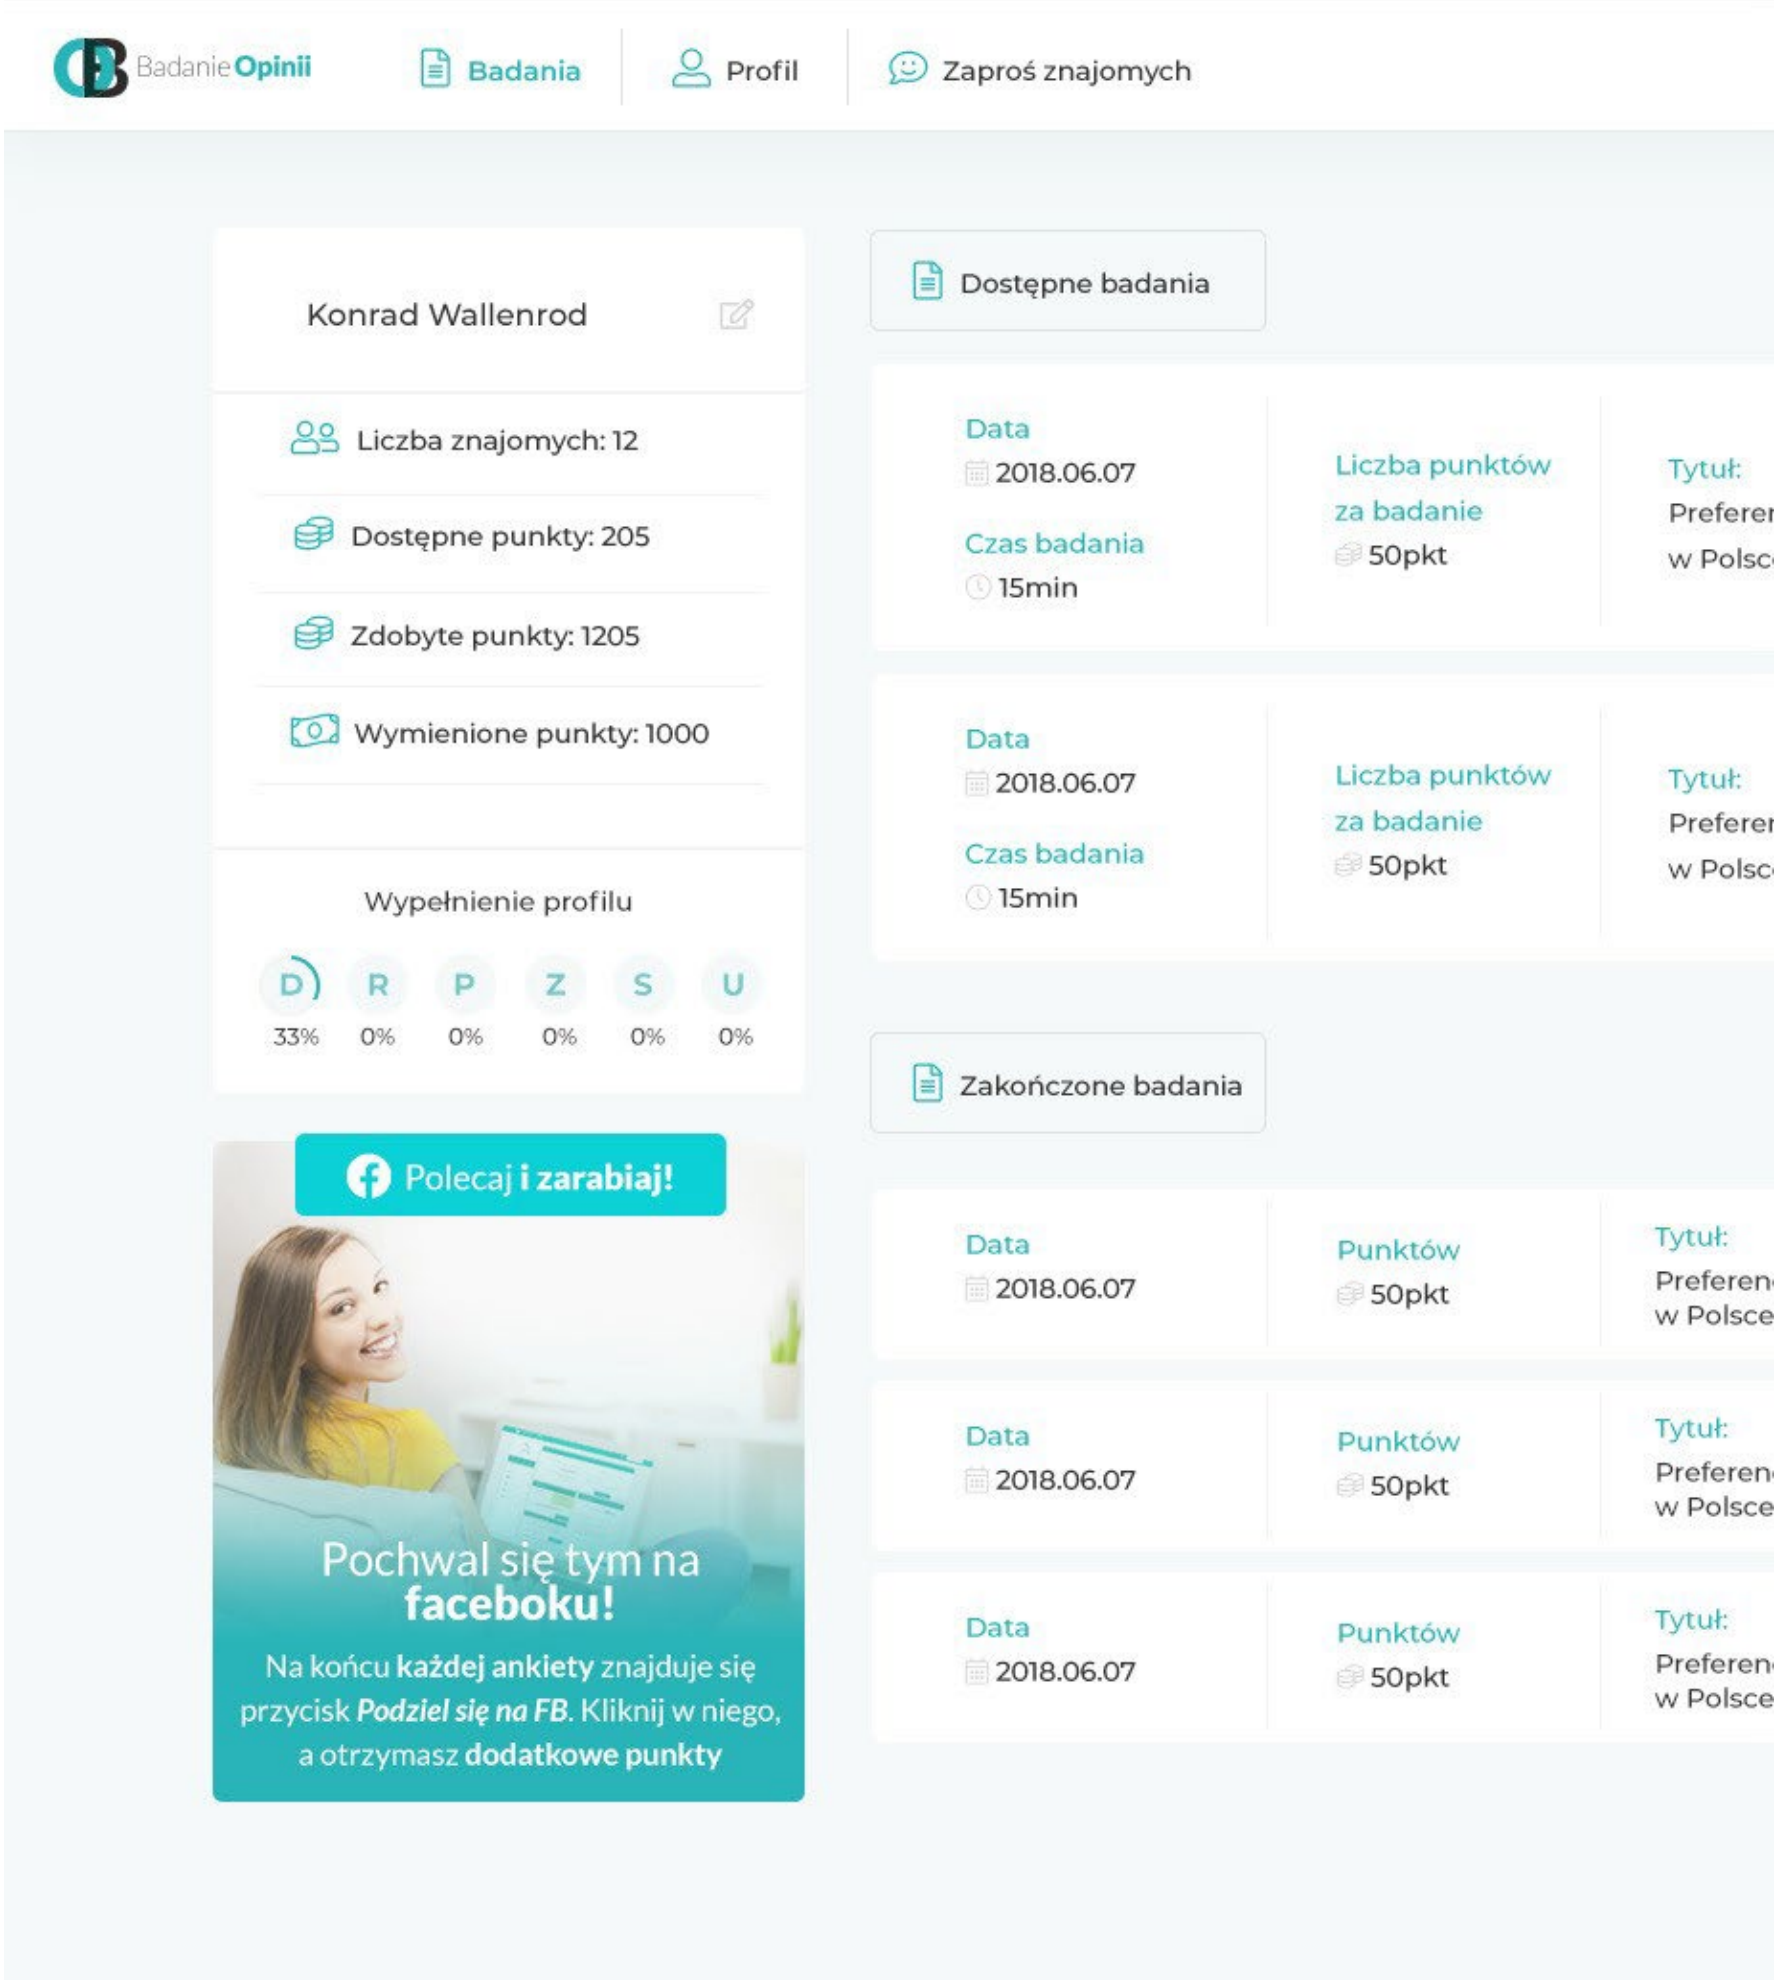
BadanieOpinii

Badania

Profil

Zaproś znajomych

Konrad Wallenrod

Liczba znajomych: 12

Dostępne punkty: 205

Zdobyte punkty: 1205

Wymienione punkty: 1000

Wypełnienie profilu

D 33%
R 0%
P 0%
Z 0%
S 0%
U 0%

Polecaj i zarabiaj!

Pochwal się tym na facebooku!

Na końcu każdej ankiety znajduje się przycisk Podziel się na FB. Kliknij w niego, a otrzymasz dodatkowe punkty

Dostępne badania

Data
2018.06.07
Czas badania
15min
Liczba punktów za badanie
50pkt
Tytuł:
Preferen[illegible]
w Polsc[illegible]

Data
2018.06.07
Czas badania
15min
Liczba punktów za badanie
50pkt
Tytuł:
Preferen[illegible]
w Polsc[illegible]

Zakończone badania

Data
2018.06.07
Punktów
50pkt
Tytuł:
Preferen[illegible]
w Polsce

Data
2018.06.07
Punktów
50pkt
Tytuł:
Preferen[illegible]
w Polsce

Data
2018.06.07
Punktów
50pkt
Tytuł:
Preferen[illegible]
w Polsce